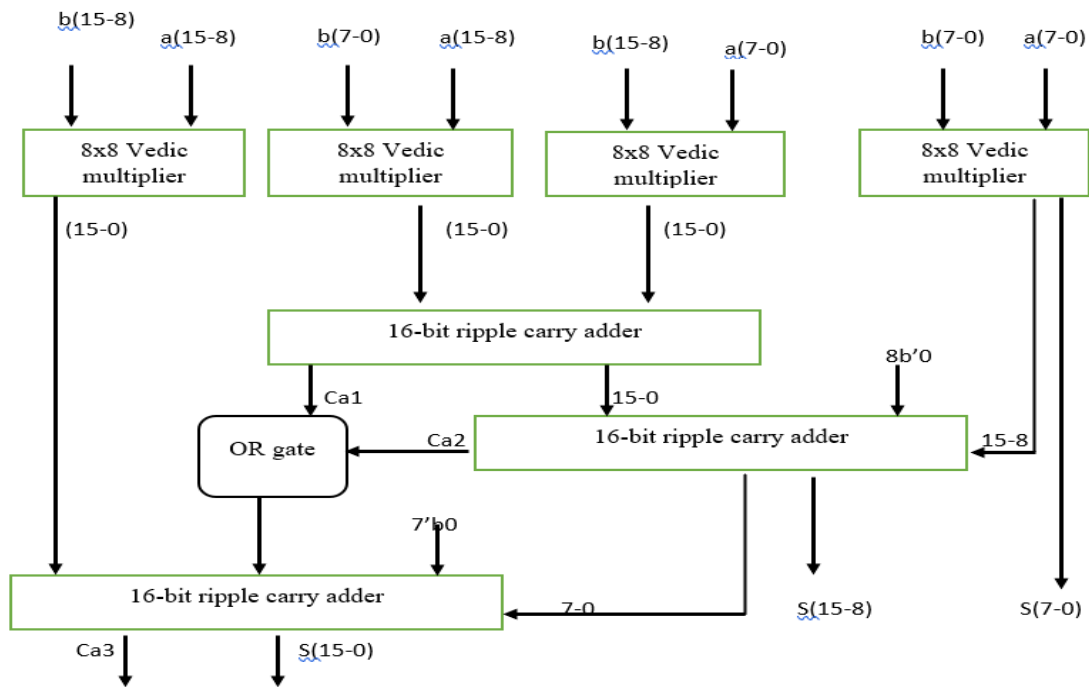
b(15-8)
a(15-8)
b(7-0)
a(15-8)
b(15-8)
a(7-0)
b(7-0)
a(7-0)

8x8 Vedic multiplier
8x8 Vedic multiplier
8x8 Vedic multiplier
8x8 Vedic multiplier

(15-0)
(15-0)
(15-0)

16-bit ripple carry adder

Ca1
15-0
8b'0

OR gate
Ca2
16-bit ripple carry adder
15-8

7'b0

16-bit ripple carry adder
7-0
S(15-8)
S(7-0)

Ca3
S(15-0)